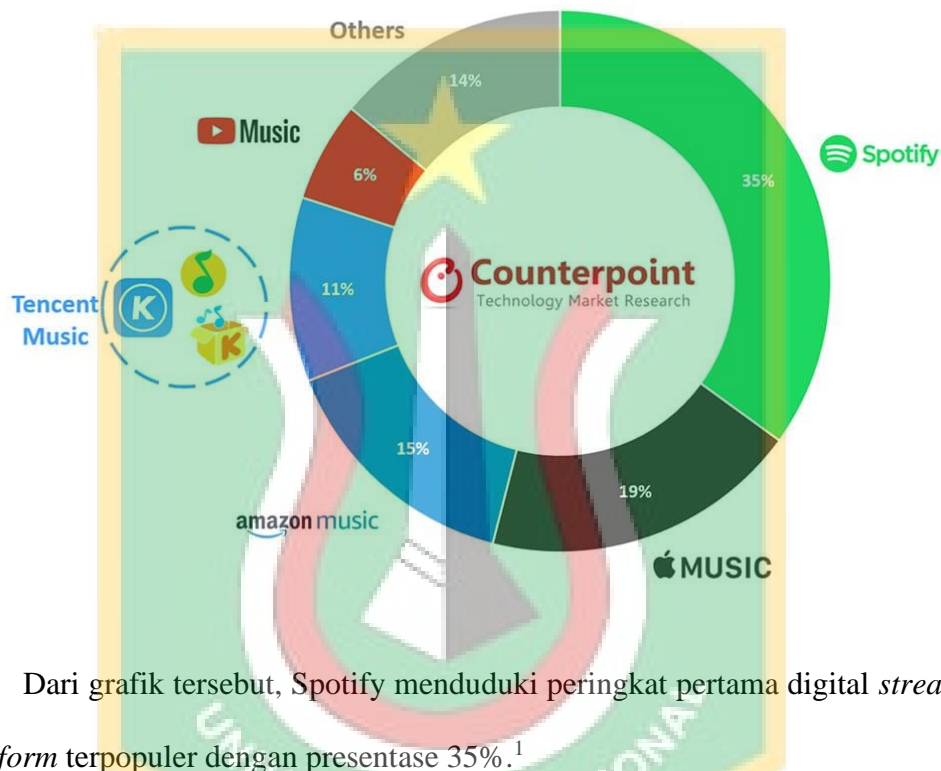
Others

14%

Music

6%

Spotify

35%

Counterpoint
Technology Market Research

Tencent Music

11%

15%

19%

amazon music

MUSIC

Dari grafik tersebut, Spotify menduduki peringkat pertama digital *strea* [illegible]

*form* terpopuler dengan presentase 35%.$^1$